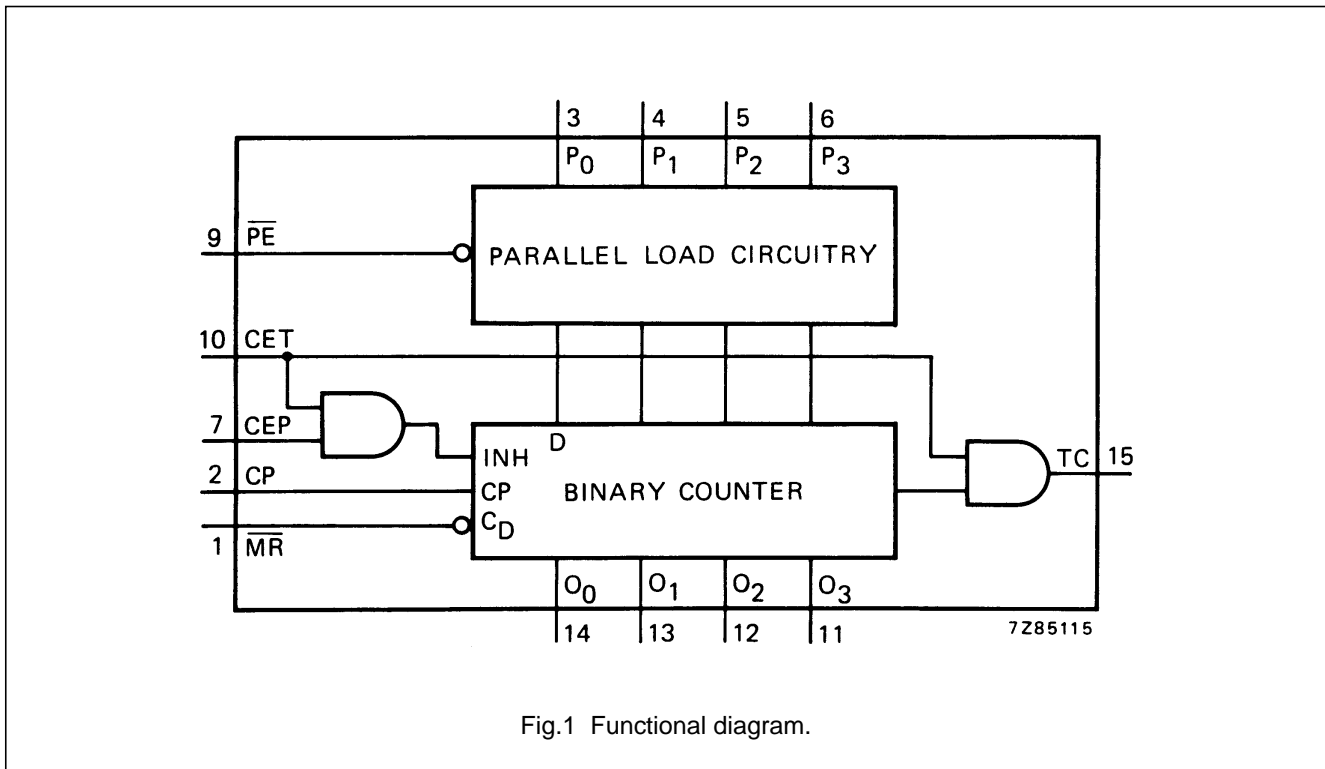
3
4
5
6
$P_0$
$P_1$
$P_2$
$P_3$
9 $\overline{PE}$
PARALLEL LOAD CIRCUITRY
10 CET
7 CEP
INH
D
2 CP
CP
BINARY COUNTER
$C_D$
1 $\overline{MR}$
TC 15
$O_0$
$O_1$
$O_2$
$O_3$
14
13
12
11
7Z85115

Fig.1 Functional diagram.